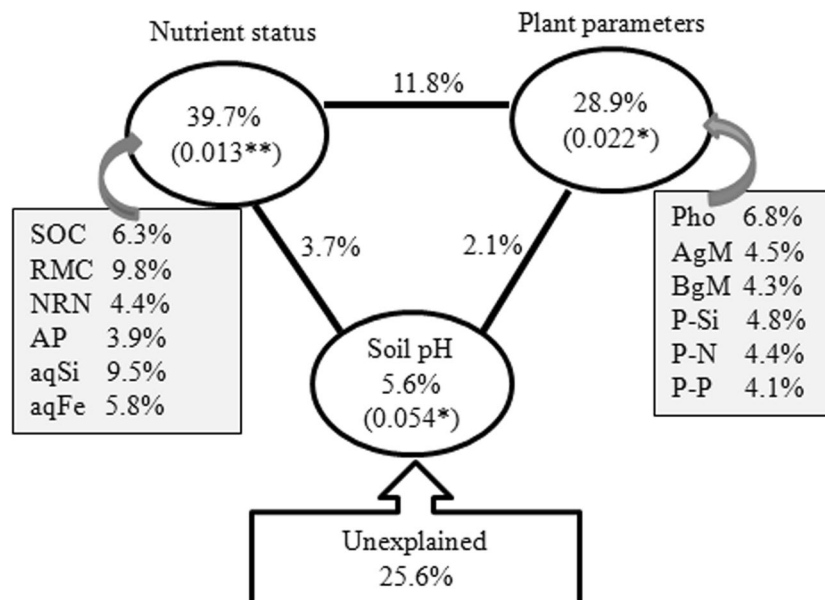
Nutrient status

Plant parameters

11.8%

39.7%
(0.013**)

28.9%
(0.022*)

SOC 6.3%
RMC 9.8%
NRN 4.4%
AP 3.9%
aqSi 9.5%
aqFe 5.8%

3.7%

2.1%

Pho 6.8%
AgM 4.5%
BgM 4.3%
P-Si 4.8%
P-N 4.4%
P-P 4.1%

Soil pH
5.6%
(0.054*)

Unexplained
25.6%